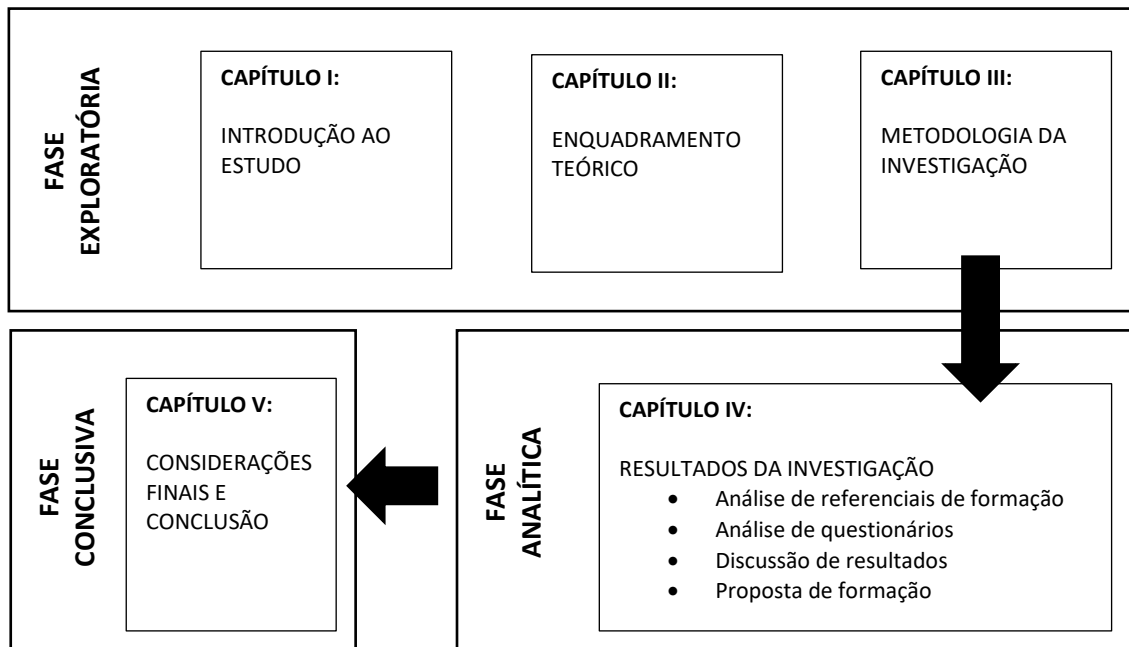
FASE EXPLORATÓRIA

CAPÍTULO I:

INTRODUÇÃO AO ESTUDO

CAPÍTULO II:

ENQUADRAMENTO TEÓRICO

CAPÍTULO III:

METODOLOGIA DA INVESTIGAÇÃO

FASE CONCLUSIVA

CAPÍTULO V:

CONSIDERAÇÕES FINAIS E CONCLUSÃO

FASE ANALÍTICA

CAPÍTULO IV:

RESULTADOS DA INVESTIGAÇÃO
- Análise de referenciais de formação
- Análise de questionários
- Discussão de resultados
- Proposta de formação